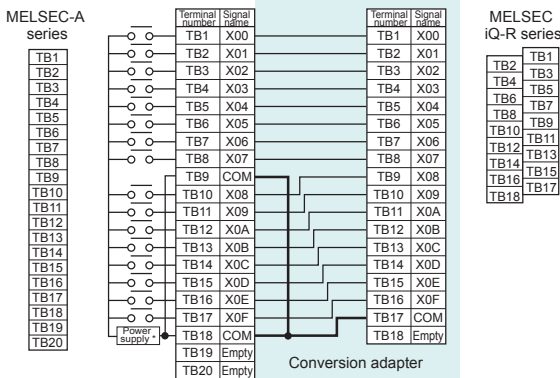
MELSEC-A series

TB1
TB2
TB3
TB4
TB5
TB6
TB7
TB8
TB9
TB10
TB11
TB12
TB13
TB14
TB15
TB16
TB17
TB18
TB19
TB20

| Terminal number | Signal name |
|---|---|
| TB1 | X00 |
| TB2 | X01 |
| TB3 | X02 |
| TB4 | X03 |
| TB5 | X04 |
| TB6 | X05 |
| TB7 | X06 |
| TB8 | X07 |
| TB9 | COM |
| TB10 | X08 |
| TB11 | X09 |
| TB12 | X0A |
| TB13 | X0B |
| TB14 | X0C |
| TB15 | X0D |
| TB16 | X0E |
| TB17 | X0F |
| TB18 | COM |
| TB19 | Empty |
| TB20 | Empty |

Power supply *

| Terminal number | Signal name |
|---|---|
| TB1 | X00 |
| TB2 | X01 |
| TB3 | X02 |
| TB4 | X03 |
| TB5 | X04 |
| TB6 | X05 |
| TB7 | X06 |
| TB8 | X07 |
| TB9 | X08 |
| TB10 | X09 |
| TB11 | X0A |
| TB12 | X0B |
| TB13 | X0C |
| TB14 | X0D |
| TB15 | X0E |
| TB16 | X0F |
| TB17 | COM |
| TB18 | Empty |

Conversion adapter

MELSEC iQ-R series

TB1
TB2
TB3
TB4
TB5
TB6
TB7
TB8
TB9
TB10
TB11
TB12
TB13
TB14
TB15
TB16
TB17
TB18